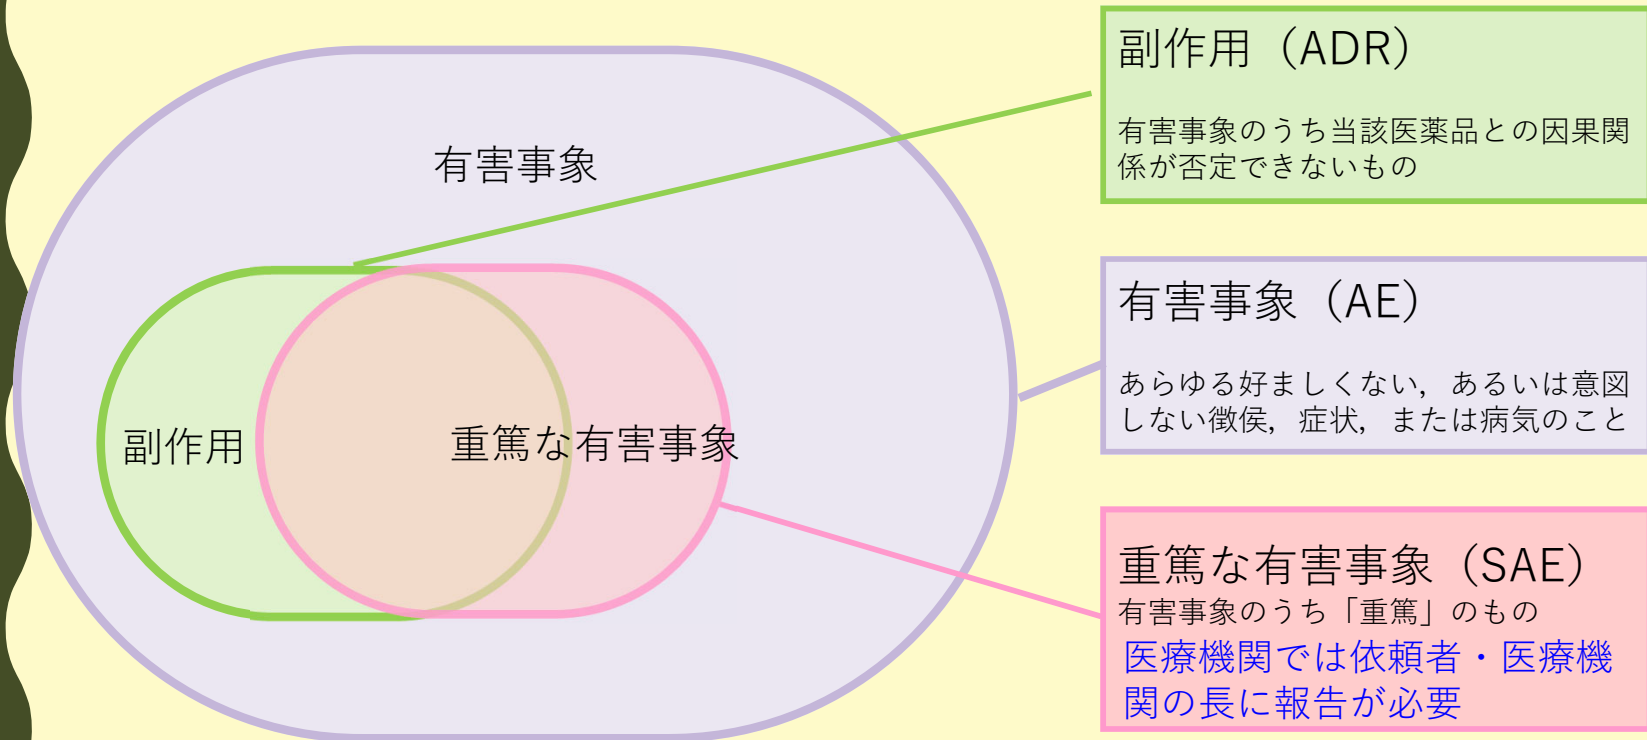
有害事象

副作用

重篤な有害事象

副作用（ADR）

有害事象のうち当該医薬品との因果関係が否定できないもの

有害事象（AE）

あらゆる好ましくない，あるいは意図しない徴侯，症状，または病気のこと

重篤な有害事象（SAE）

有害事象のうち「重篤」のもの

医療機関では依頼者・医療機関の長に報告が必要